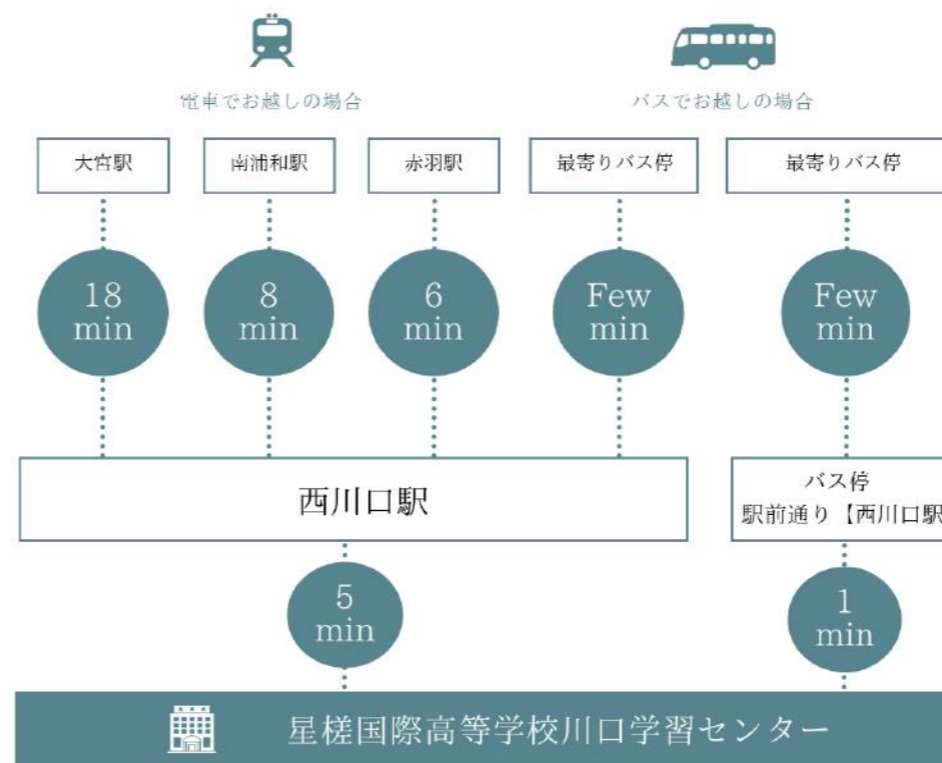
電車でお越しの場合

バスでお越しの場合

大宮駅

南浦和駅

赤羽駅

最寄りバス停

最寄りバス停

18 min

8 min

6 min

Few min

Few min

西川口駅

バス停
駅前通り【西川口駅

5 min

1 min

星槎国際高等学校川口学習センター